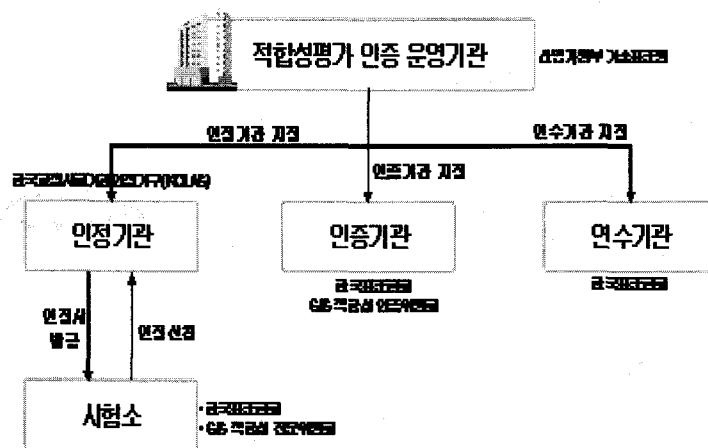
적합성평가 인증 운영기관

산업자원부 기술표준원

인정기관 지정

연수기관 지정

인증기관 지정

한국제품시험인정기구(KOLAS)

인정기관

인증기관

연수기관

한국표준협회
GIS 적합성 인증위원회

한국표준협회

인정서 발급

인정 신청

시험소

• 한국표준협회
• GIS 적합성 검증위원회